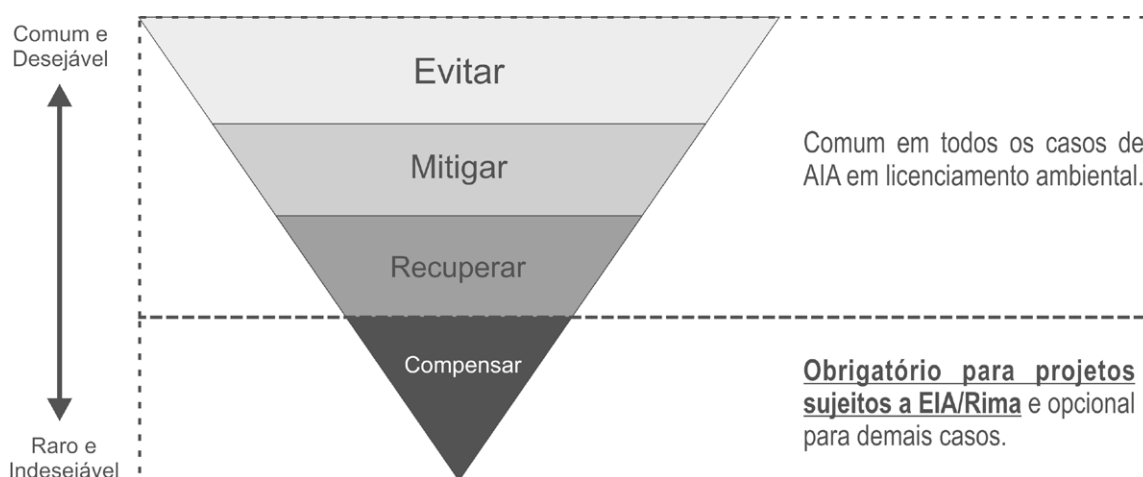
Comum e Desejável

Raro e Indesejável

Evitar

Mitigar

Recuperar

Compensar

Comum em todos os casos de AIA em licenciamento ambiental.

Obrigatório para projetos sujeitos a EIA/Rima e opcional para demais casos.